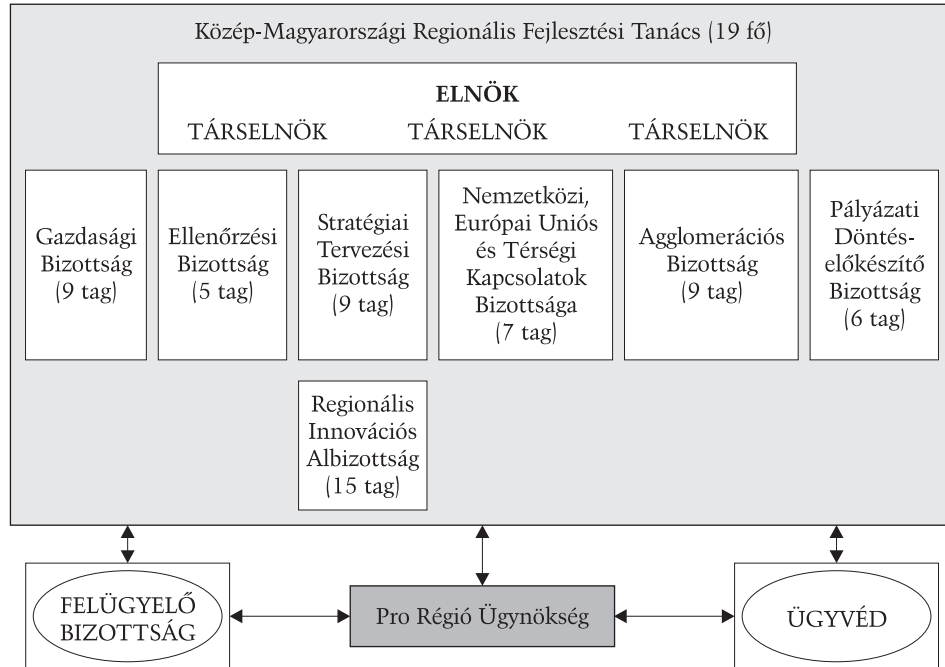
Közép-Magyarországi Regionális Fejlesztési Tanács (19 fő)

ELNÖK

TÁRSELNÖK TÁRSELNÖK TÁRSELNÖK

Gazdasági Bizottság (9 tag)

Ellenőrzési Bizottság (5 tag)

Stratégiai Tervezési Bizottság (9 tag)

Nemzetközi, Európai Uniós és Térségi Kapcsolatok Bizottsága (7 tag)

Agglomerációs Bizottság (9 tag)

Pályázati Döntés-előkészítő Bizottság (6 tag)

Regionális Innovációs Albizottság (15 tag)

FELÜGYELŐ BIZOTTSÁG

Pro Régió Ügynökség

ÜGYVÉD